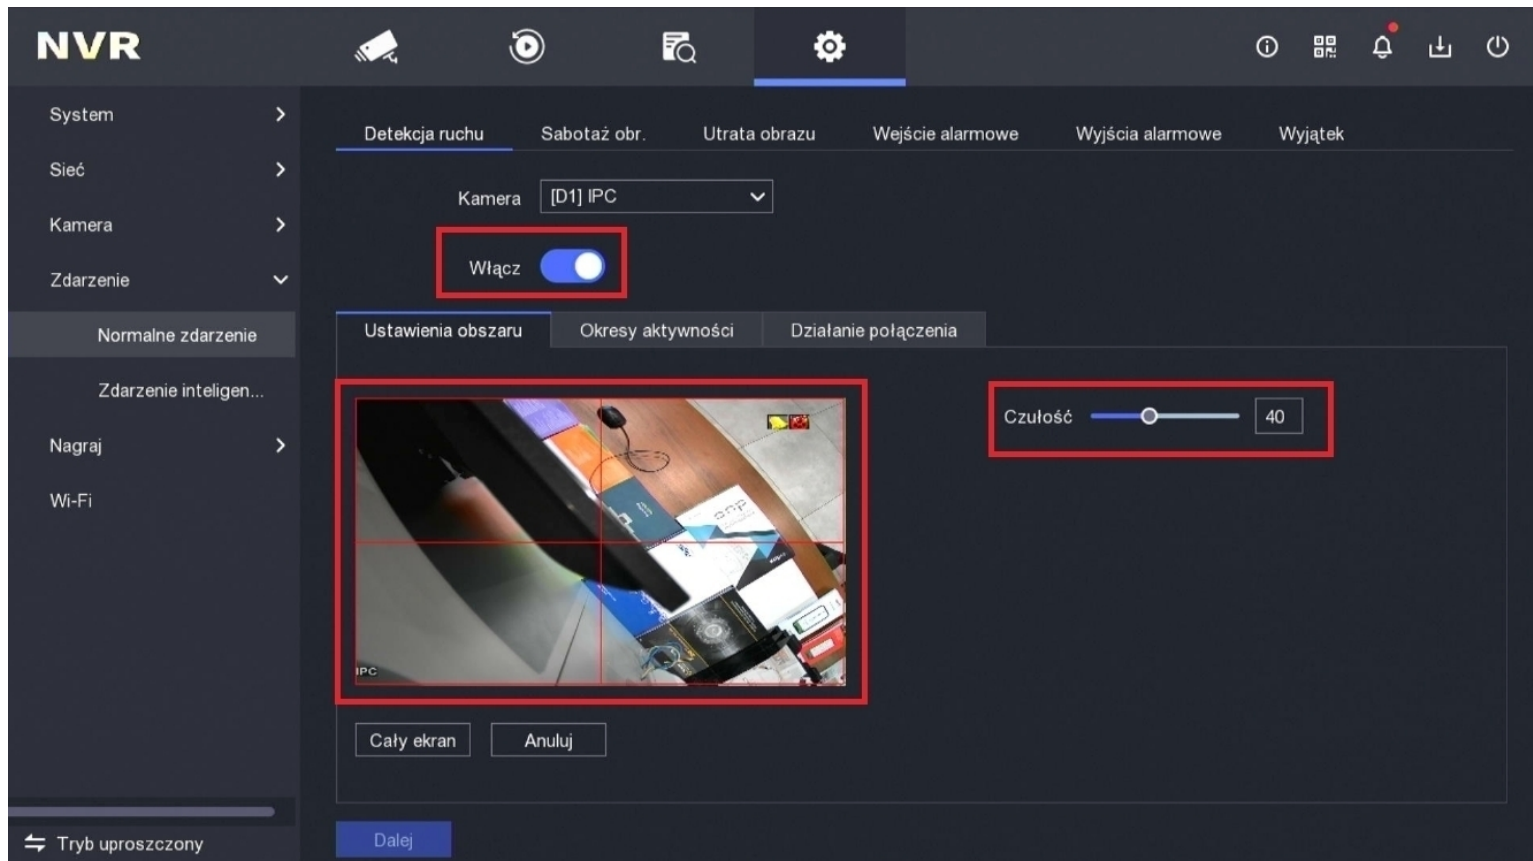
NVR

System

Sieć

Kamera

Zdarzenie

Normalne zdarzenie

Zdarzenie inteligen...

Nagraj

Wi-Fi

Tryb uproszczony

Detekcja ruchu | Sabotaż obr. | Utrata obrazu | Wejście alarmowe | Wyjścia alarmowe | Wyjątek

Kamera [D1] IPC

Włącz

Ustawienia obszaru | Okresy aktywności | Działanie połączenia

IPC

Czułość 40

Cały ekran | Anuluj

Dalej